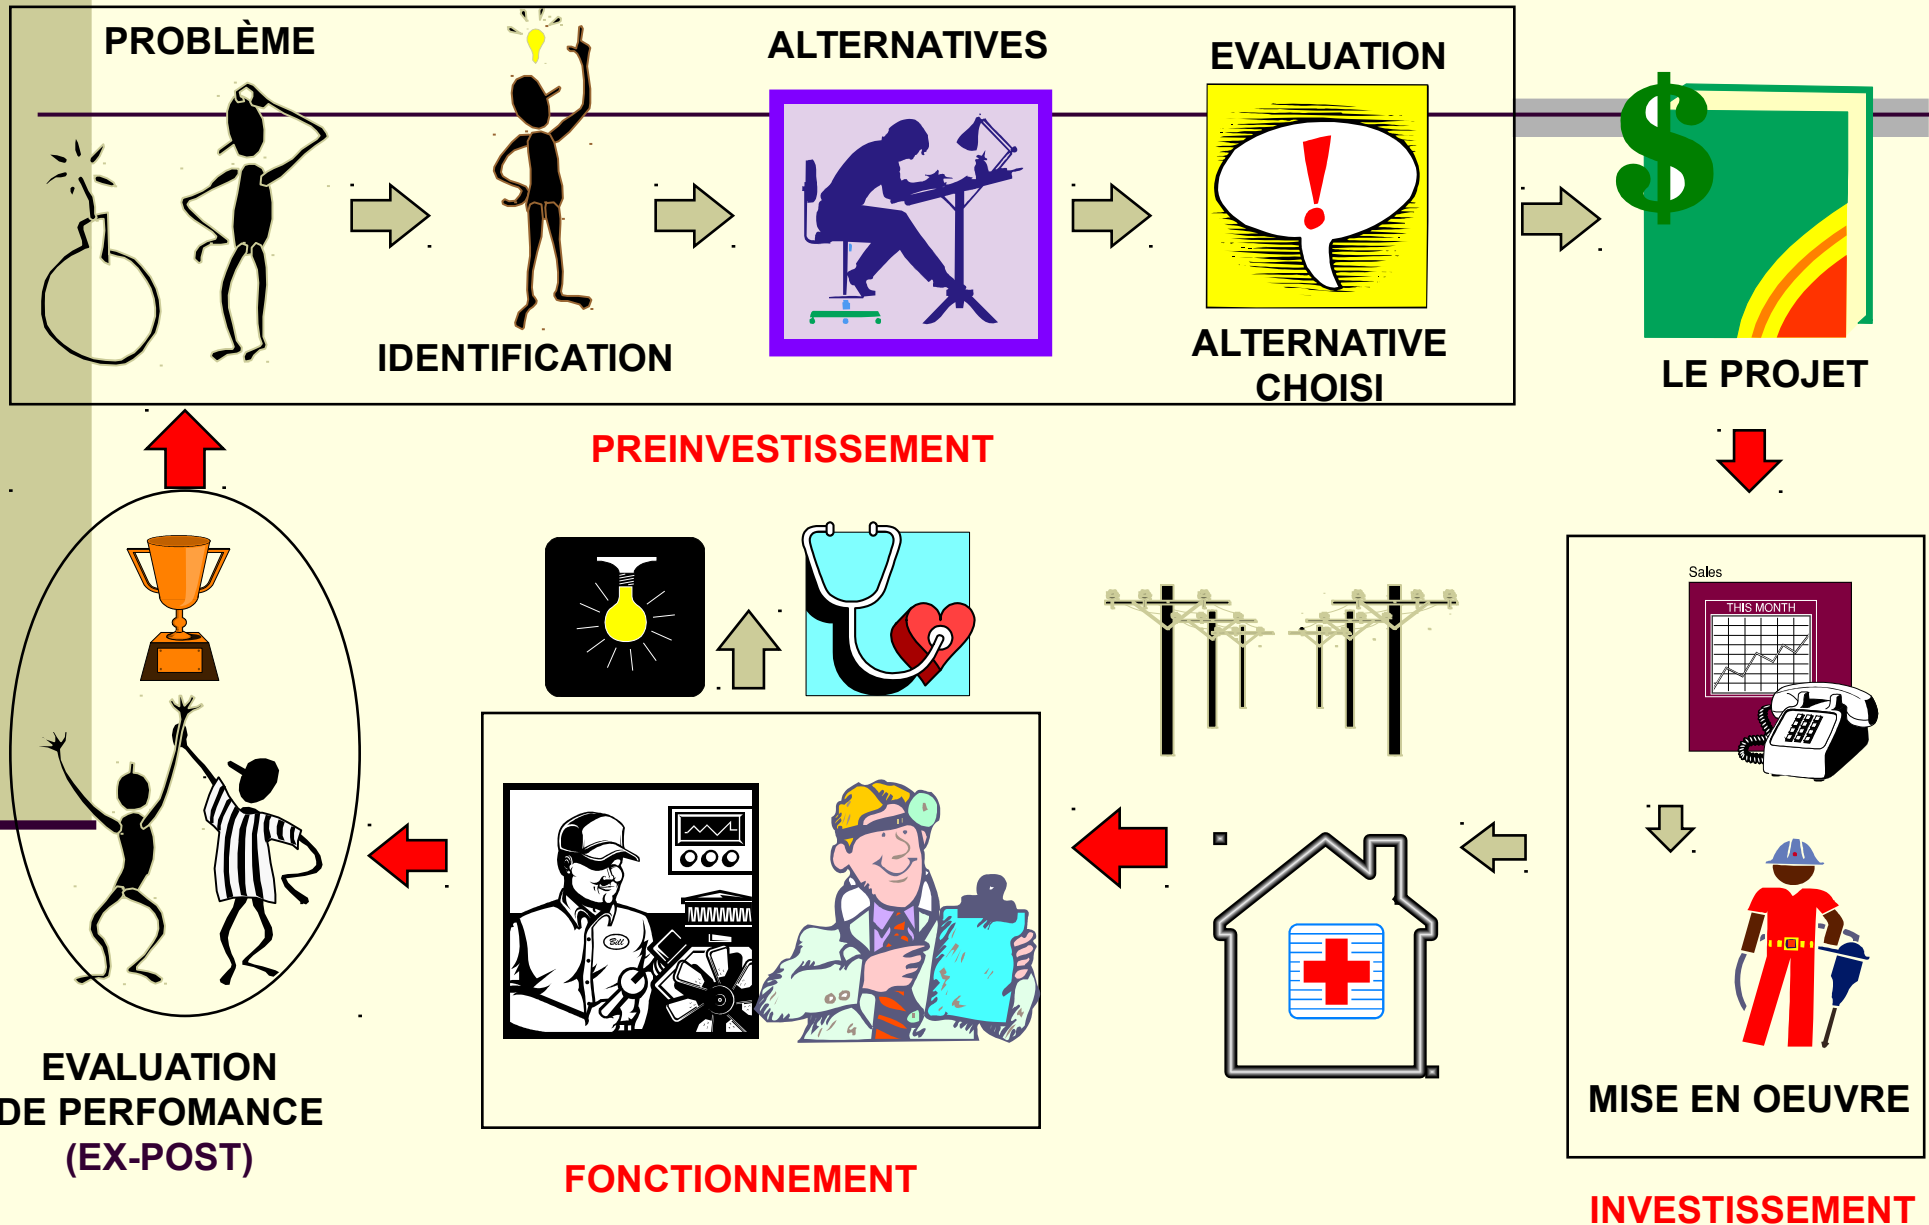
PROBLÈME

IDENTIFICATION

ALTERNATIVES

EVALUATION

!

ALTERNATIVE CHOISI

$

LE PROJET

PREINVESTISSEMENT

Sales

THIS MONTH

MISE EN OEUVRE

INVESTISSEMENT

FONCTIONNEMENT

EVALUATION DE PERFOMANCE (EX-POST)